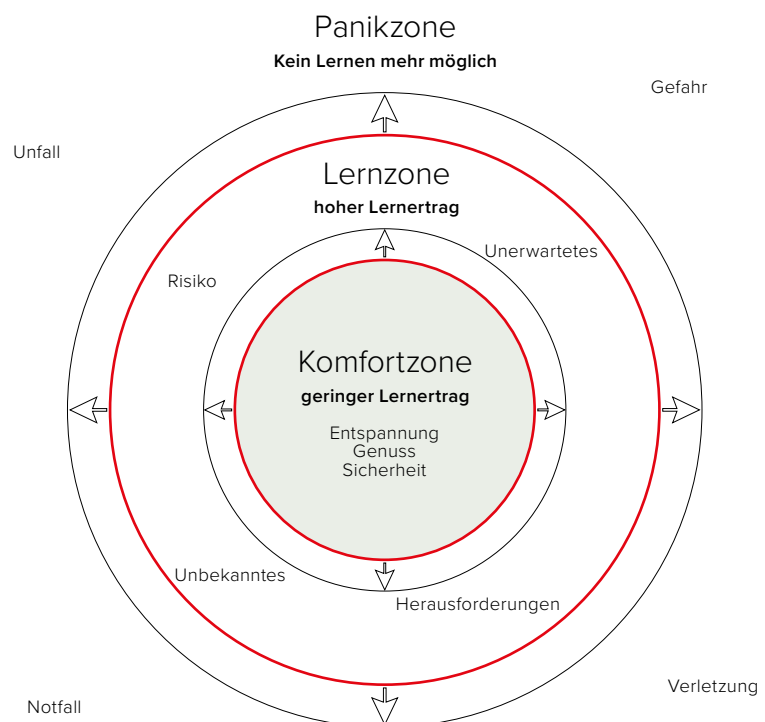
Panikzone
Kein Lernen mehr möglich

Gefahr

Unfall

Lernzone
hoher Lernertrag

Unerwartetes

Risiko

Komfortzone
geringer Lernertrag

Entspannung
Genuss
Sicherheit

Unbekanntes

Herausforderungen

Verletzung

Notfall